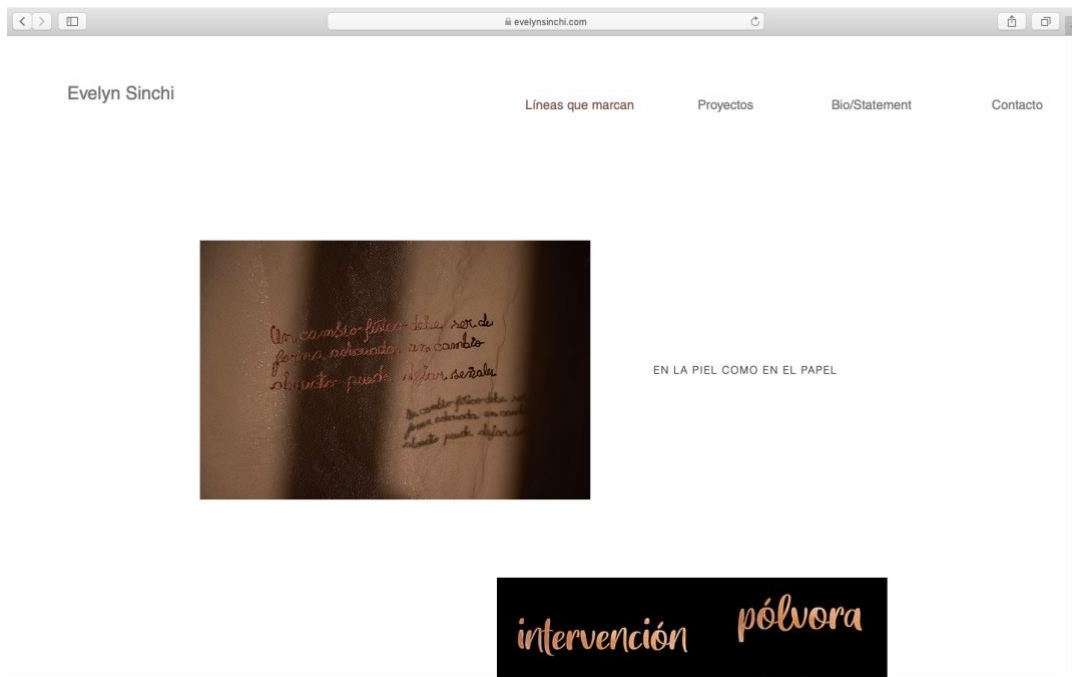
evelynsinchi.com

Evelyn Sinchi

Líneas que marcan

Proyectos

Bio/Statement

Contacto

Un cambio físico debe ser de forma adecuada, un cambio abrupto puede dejar señales

Un cambio físico debe ser de forma adecuada, un cambio abrupto puede dejar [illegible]

EN LA PIEL COMO EN EL PAPEL

intervención pólvora